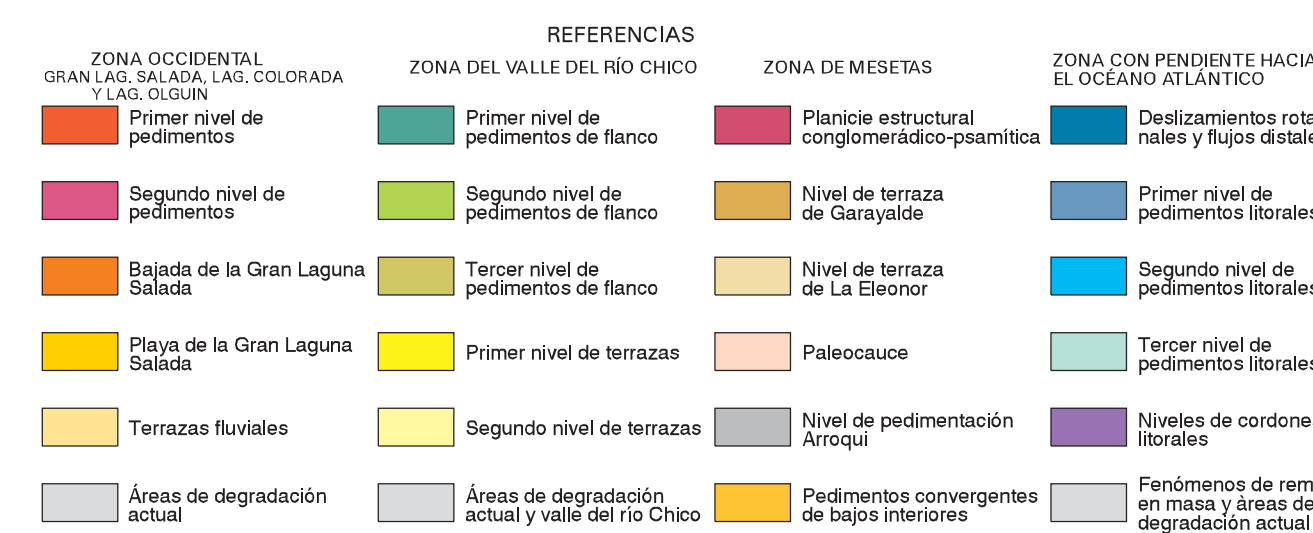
REFERENCIAS

ZONA OCCIDENTAL
GRAN LAG. SALADA, LAG. COLORADA Y LAG. OLGUIN

Primer nivel de pedimentos

Segundo nivel de pedimentos

Bajada de la Gran Laguna Salada

Playa de la Gran Laguna Salada

Terrazas fluviales

Áreas de degradación actual

ZONA DEL VALLE DEL RÍO CHICO

Primer nivel de pedimentos de flanco

Segundo nivel de pedimentos de flanco

Tercer nivel de pedimentos de flanco

Primer nivel de terrazas

Segundo nivel de terrazas

Áreas de degradación actual y valle del río Chico

ZONA DE MESETAS

Planicie estructural conglomerádico-psamítica

Nivel de terraza de Garayalde

Nivel de terraza de La Eleonor

Paleocauce

Nivel de pedimentación Arroqui

Pedimentos convergentes de bajos interiores

ZONA CON PENDIENTE HACIA EL OCÉANO ATLÁNTICO

Deslizamientos rota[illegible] nales y flujos distale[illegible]

Primer nivel de pedimentos litorales

Segundo nivel de pedimentos litorales

Tercer nivel de pedimentos litorales

Niveles de cordone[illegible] litorales

Fenómenos de rem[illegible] en masa y áreas de degradación actual